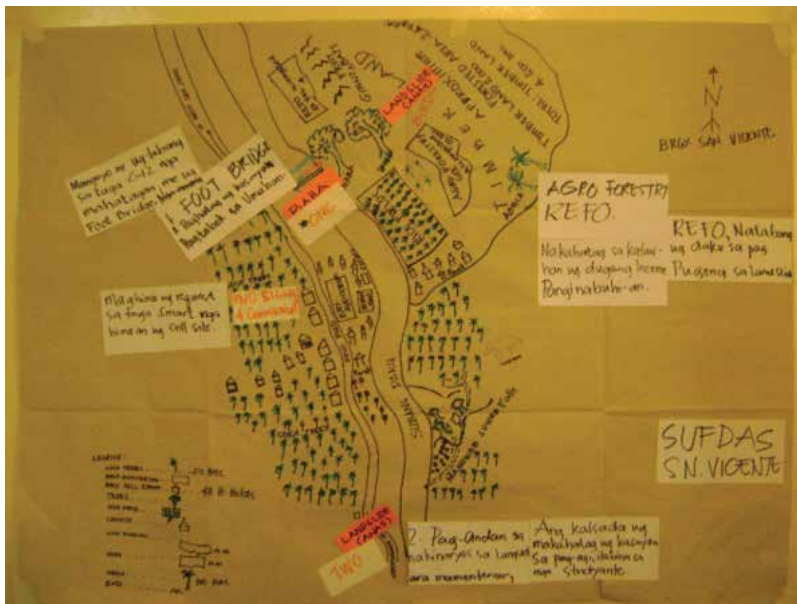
N
BRGY SAN VICENTE

TIMBER
AGROFORESTRY AREA
LAND

LANDSLIDE (CAMP)

Mamaayo ng ang tabuang sa tanga CA2 nga mahatagan ug bag-ong Foot Bridge

FOOT BRIDGE
Ibalhin ug bag-ong Pantalan sa Umahan

BABA ONE

AGRO FORESTRY
REFO.
Nakatabang sa kadaw-han ug daghang income Pangabuhi-an.

REFO. Natabang ug daku sa pag Pugong sa Landslide

Magbuhat ug request sa tanga Smart nga bindan ug Cell Site.

NO Signal 4 Communication

SUFDAS
SN. VICENTE

LANDSLIDE (CAMP)
TWO

2. Pag-andam sa katawhan sa Lunpad para maemergency

Ang kalsada ug makatabang ug kaayohan sa pag-agi dalan sa mga Studyante

LEGEND:
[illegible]